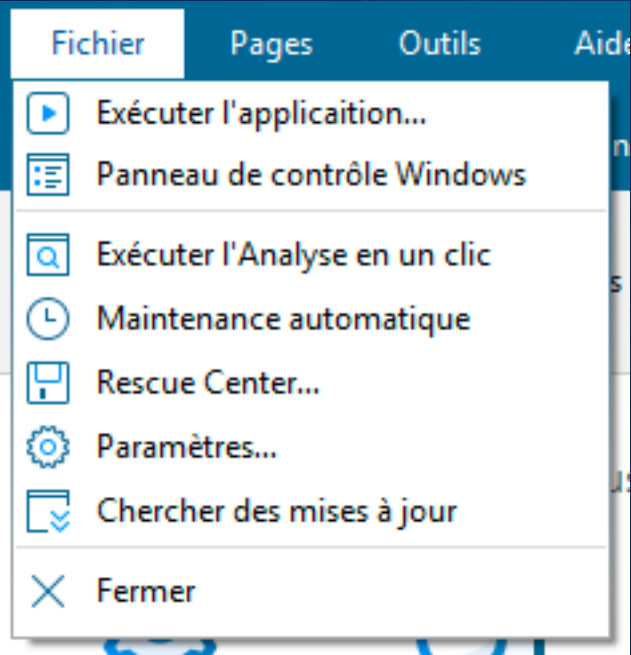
Fichier Pages Outils Aide

Exécuter l'applicaition...
Panneau de contrôle Windows

Exécuter l'Analyse en un clic
Maintenance automatique
Rescue Center...
Paramètres...
Chercher des mises à jour

Fermer